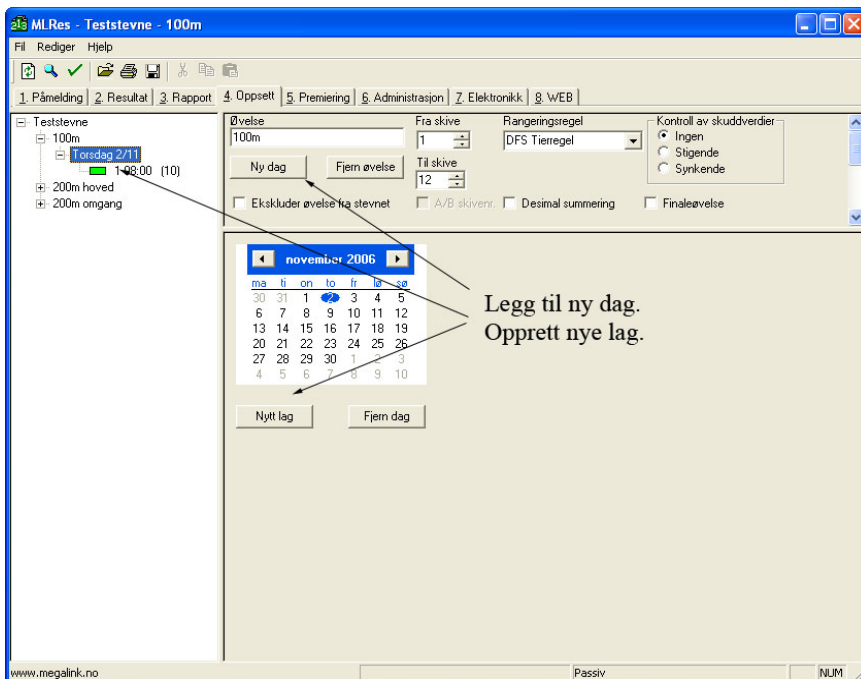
MLRes - Teststevne - 100m

Fil Rediger Hjelp

1. Påmelding | 2. Resultat | 3. Rapport | 4. Oppsett | 5. Premiering | 6. Administrasjon | 7. Elektronikk | 8. WEB

Teststevne
100m
Torsdag 2/11
1:08:00 (10)
200m hoved
200m omgang

Øvelse
100m
Fra skive
1
Til skive
12
Rangeringsregel
DFS Tierregel
Kontroll av skuddverdier
Ingen
Stigende
Synkende

Ny dag
Fjern øvelse

Ekskluder øvelse fra stevnet
A/B skivenr.
Desimal summering
Finaleøvelse

november 2006

| ma | ti | on | to | fr | lø | sø |
|---|---|---|---|---|---|---|
| 30 | 31 | 1 | 2 | 3 | 4 | 5 |
| 6 | 7 | 8 | 9 | 10 | 11 | 12 |
| 13 | 14 | 15 | 16 | 17 | 18 | 19 |
| 20 | 21 | 22 | 23 | 24 | 25 | 26 |
| 27 | 28 | 29 | 30 | 1 | 2 | 3 |
| 4 | 5 | 6 | 7 | 8 | 9 | 10 |

Legg til ny dag.
Opprett nye lag.

Nytt lag
Fjern dag

www.megalink.no
Passiv
NUM